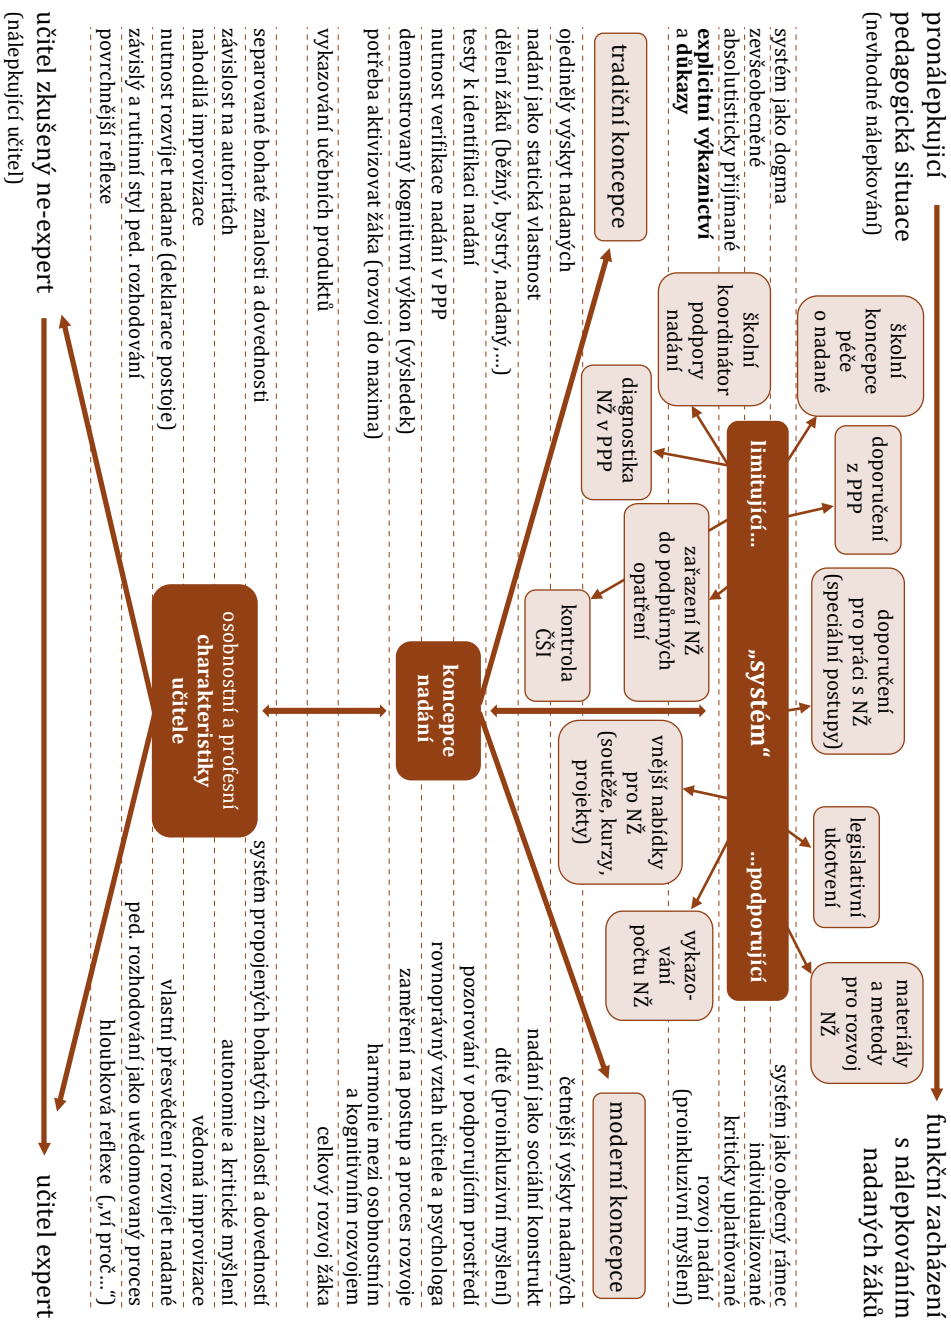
pronálepkující pedagogická situace
(nevhodné nálepkování)

funkční zacházení s nálepkováním nadaných žáků

systém jako dogma
zevšeobecněné
absolutisticky přijímané
explicitní výkaznictví a důkazy

systém jako obecný rámec
individualizované
kriticky uplatňované
rozvoj nadání
(proinkluzivní myšlení)

tradiční koncepce

moderní koncepce

ojedinělý výskyt nadaných
nadání jako statická vlastnost
dělení žáků (běžný, bystrý, nadaný...)
testy k identifikaci nadání
nutnost verifikace nadání v PPP
demonstrovaný kognitivní výkon (výsledek)
potřeba aktivizovat žáka (rozvoj do maxima)
vykazování učebních produktů

četnější výskyt nadaných
nadání jako sociální konstrukt
dítě (proinkluzivní myšlení)
pozorování v podporujícím prostředí
rovnoprávný vztah učitele a psychologa
zaměření na postup a proces rozvoje
harmonie mezi osobnostním a kognitivním rozvojem
celkový rozvoj žáka

školní koncepce péče o nadané
školní koordinátor podpory nadání
diagnostika NŽ v PPP
doporučení z PPP
zařazení NŽ do podpůrných opatření
kontrola ČŠI
doporučení pro práci s NŽ (speciální postupy)
vnější nabídky pro NŽ (soutěže, kurzy, projekty)
legislativní ukotvení
vykazování počtu NŽ
materiály a metody pro rozvoj NŽ

limitující...
„systém"
...podporující

koncepce nadání

osobnostní a profesní charakteristiky učitele

separované bohaté znalosti a dovednosti
závislost na autoritách
nahodilá improvizace
nutnost rozvíjet nadané (deklarace postoje)
závislý a rutinní styl ped. rozhodování
povrchnější reflexe

systém propojených bohatých znalostí a dovedností
autonomie a kritické myšlení
vědomá improvizace
vlastní přesvědčení rozvíjet nadané
ped. rozhodování jako uvědomovaný proces
hloubková reflexe („vím proč...")

učitel zkušený ne-expert
(nálepkující učitel)

učitel expert